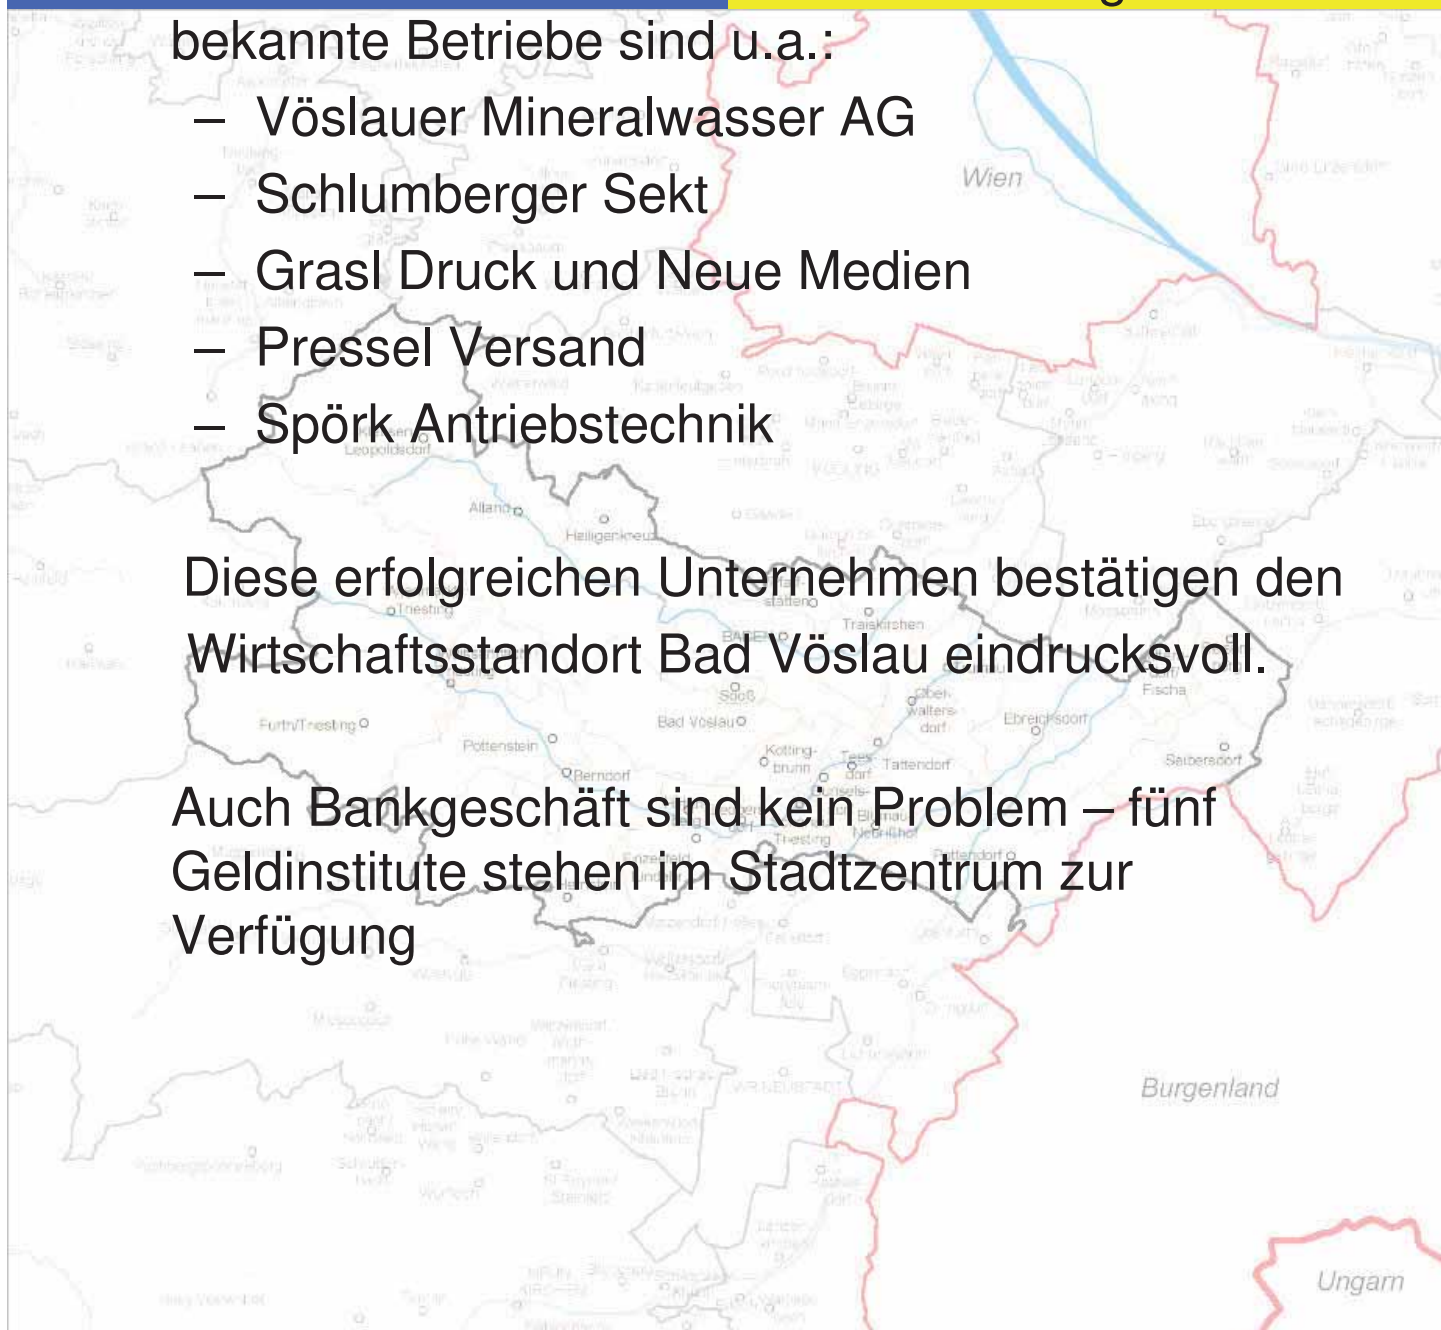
bekannte Betriebe sind u.a.:
– Vöslauer Mineralwasser AG
– Schlumberger Sekt
– Grasl Druck und Neue Medien
– Pressel Versand
– Spörk Antriebstechnik

Diese erfolgreichen Unternehmen bestätigen den Wirtschaftsstandort Bad Vöslau eindrucksvoll.

Auch Bankgeschäft sind kein Problem – fünf Geldinstitute stehen im Stadtzentrum zur Verfügung

Wien
Leopoldsdorf
Alland
Heiligenkreuz
Triesting
Traiskirchen
Baden
Sooß
Furth/Triesting
Pottenstein
Bad Vöslau
Berndorf
Oberwaltersdorf
Ebreichsdorf
Kottingbrunn
Tattendorf
Seibersdorf
Fischa
Triesting
Burgenland
Ungarn